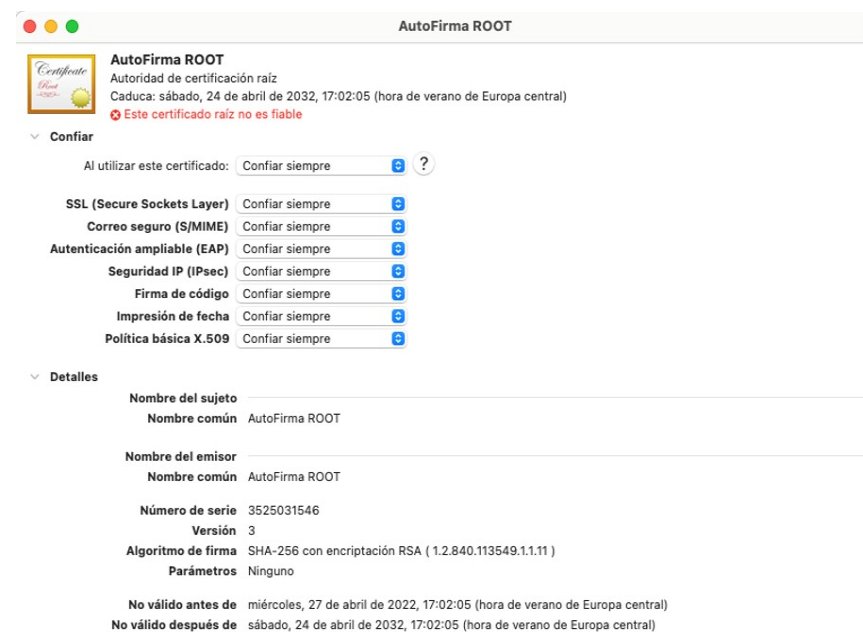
AutoFirma ROOT

Certificate Root

AutoFirma ROOT
Autoridad de certificación raíz
Caduca: sábado, 24 de abril de 2032, 17:02:05 (hora de verano de Europa central)
Este certificado raíz no es fiable

Confiar

Al utilizar este certificado: Confiar siempre ?

SSL (Secure Sockets Layer) Confiar siempre
Correo seguro (S/MIME) Confiar siempre
Autenticación ampliable (EAP) Confiar siempre
Seguridad IP (IPsec) Confiar siempre
Firma de código Confiar siempre
Impresión de fecha Confiar siempre
Política básica X.509 Confiar siempre

Detalles

Nombre del sujeto
Nombre común AutoFirma ROOT

Nombre del emisor
Nombre común AutoFirma ROOT

Número de serie 3525031546
Versión 3
Algoritmo de firma SHA-256 con encriptación RSA ( 1.2.840.113549.1.1.11 )
Parámetros Ninguno

No válido antes de miércoles, 27 de abril de 2022, 17:02:05 (hora de verano de Europa central)
No válido después de sábado, 24 de abril de 2032, 17:02:05 (hora de verano de Europa central)